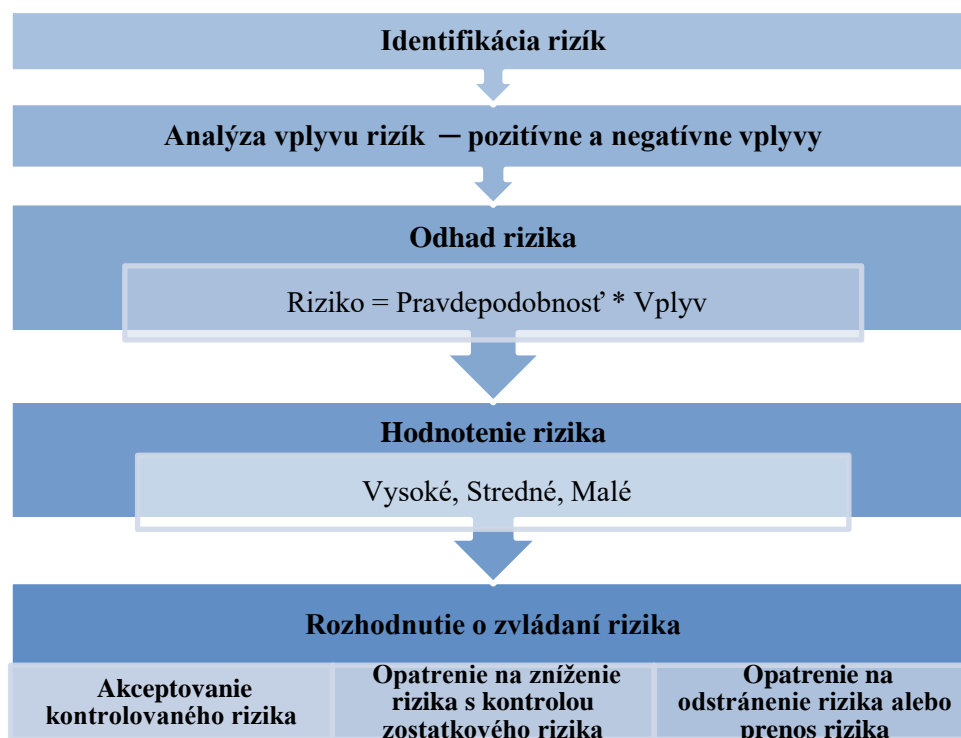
Identifikácia rizík

Analýza vplyvu rizík – pozitívne a negatívne vplyvy

Odhad rizika

Riziko = Pravdepodobnosť * Vplyv

Hodnotenie rizika

Vysoké, Stredné, Malé

Rozhodnutie o zvládaní rizika

Akceptovanie kontrolovaného rizika

Opatrenie na zníženie rizika s kontrolou zostatkového rizika

Opatrenie na odstránenie rizika alebo prenos rizika